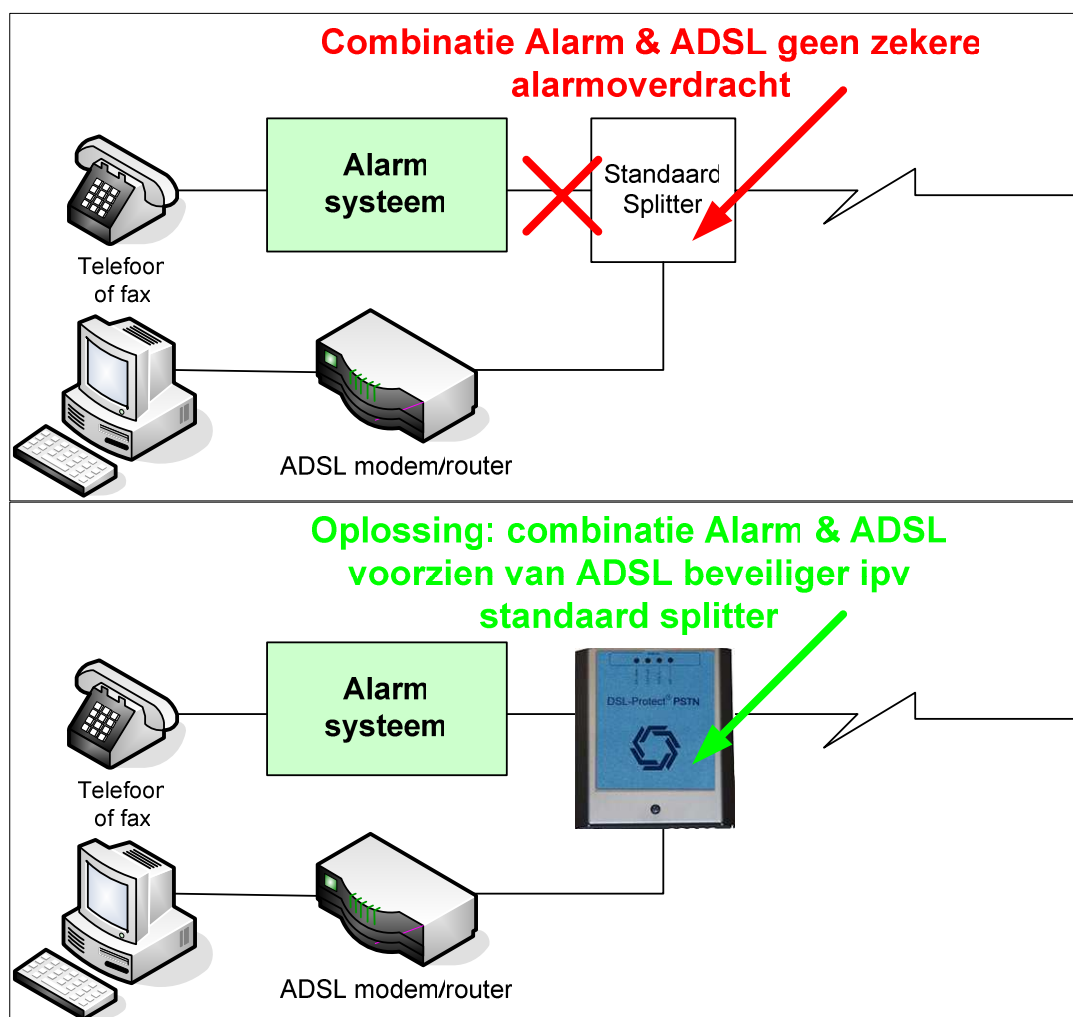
Combinatie Alarm & ADSL geen zekere alarmoverdracht

Alarm systeem

Standaard Splitter

Telefoor of fax

ADSL modem/router

Oplossing: combinatie Alarm & ADSL voorzien van ADSL beveiliger ipv standaard splitter

Alarm systeem

DSL-Protect® PSTN

Telefoor of fax

ADSL modem/router